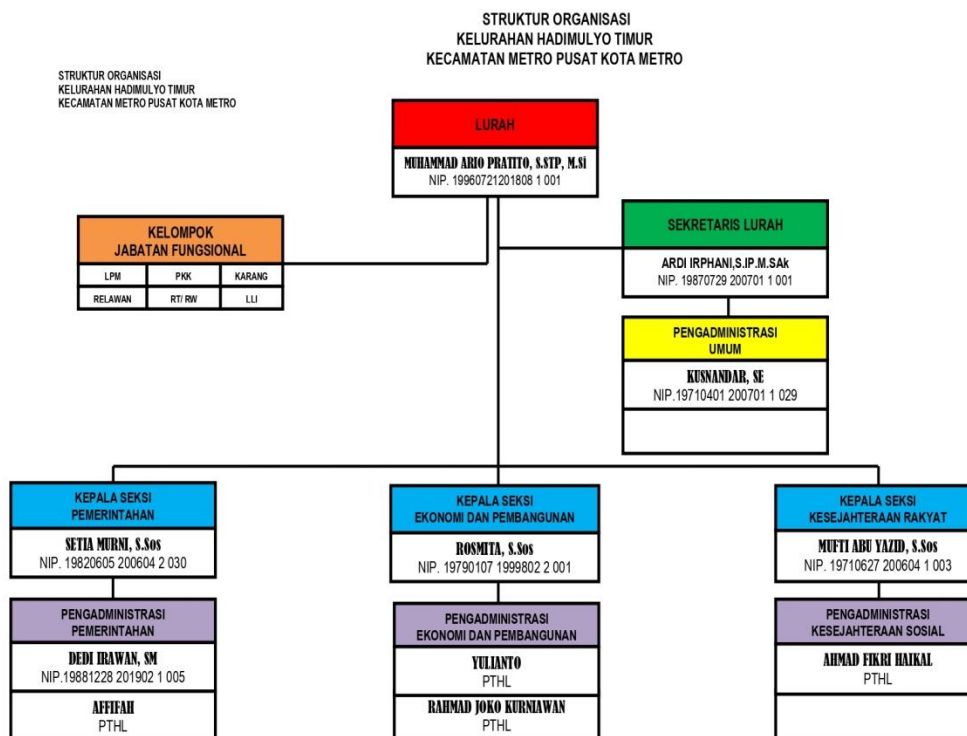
STRUKTUR ORGANISASI
KELURAHAN HADIMULYO TIMUR
KECAMATAN METRO PUSAT KOTA METRO

STRUKTUR ORGANISASI
KELURAHAN HADIMULYO TIMUR
KECAMATAN METRO PUSAT KOTA METRO

LURAH
MUHAMMAD ARIO PRATITO, S.STP, M.Si
NIP. 19960721201808 1 001

KELOMPOK
JABATAN FUNGSIONAL

| LPM | PKK | KARANG |
|---|---|---|
| RELAWAN | RT/ RW | LLI |

SEKRETARIS LURAH
ARDI IRPHANI,S.IP.M.SAk
NIP. 19870729 200701 1 001

PENGADMINISTRASI
UMUM
KUSNANDAR, SE
NIP.19710401 200701 1 029

KEPALA SEKSI
PEMERINTAHAN
SETIA MURNI, S.Sos
NIP. 19820605 200604 2 030

PENGADMINISTRASI
PEMERINTAHAN
DEDI IRAWAN, SM
NIP.19881228 201902 1 005
AFFIFAH
PTHL

KEPALA SEKSI
EKONOMI DAN PEMBANGUNAN
ROSMITA, S.Sos
NIP. 19790107 1999802 2 001

PENGADMINISTRASI
EKONOMI DAN PEMBANGUNAN
YULIANTO
PTHL
RAHMAD JOKO KURNIAWAN
PTHL

KEPALA SEKSI
KESEJAHTERAAN RAKYAT
MUFTI ABU YAZID, S.Sos
NIP. 19710627 200604 1 003

PENGADMINISTRASI
KESEJAHTERAAN SOSIAL
AHMAD FIKRI HAIKAL
PTHL